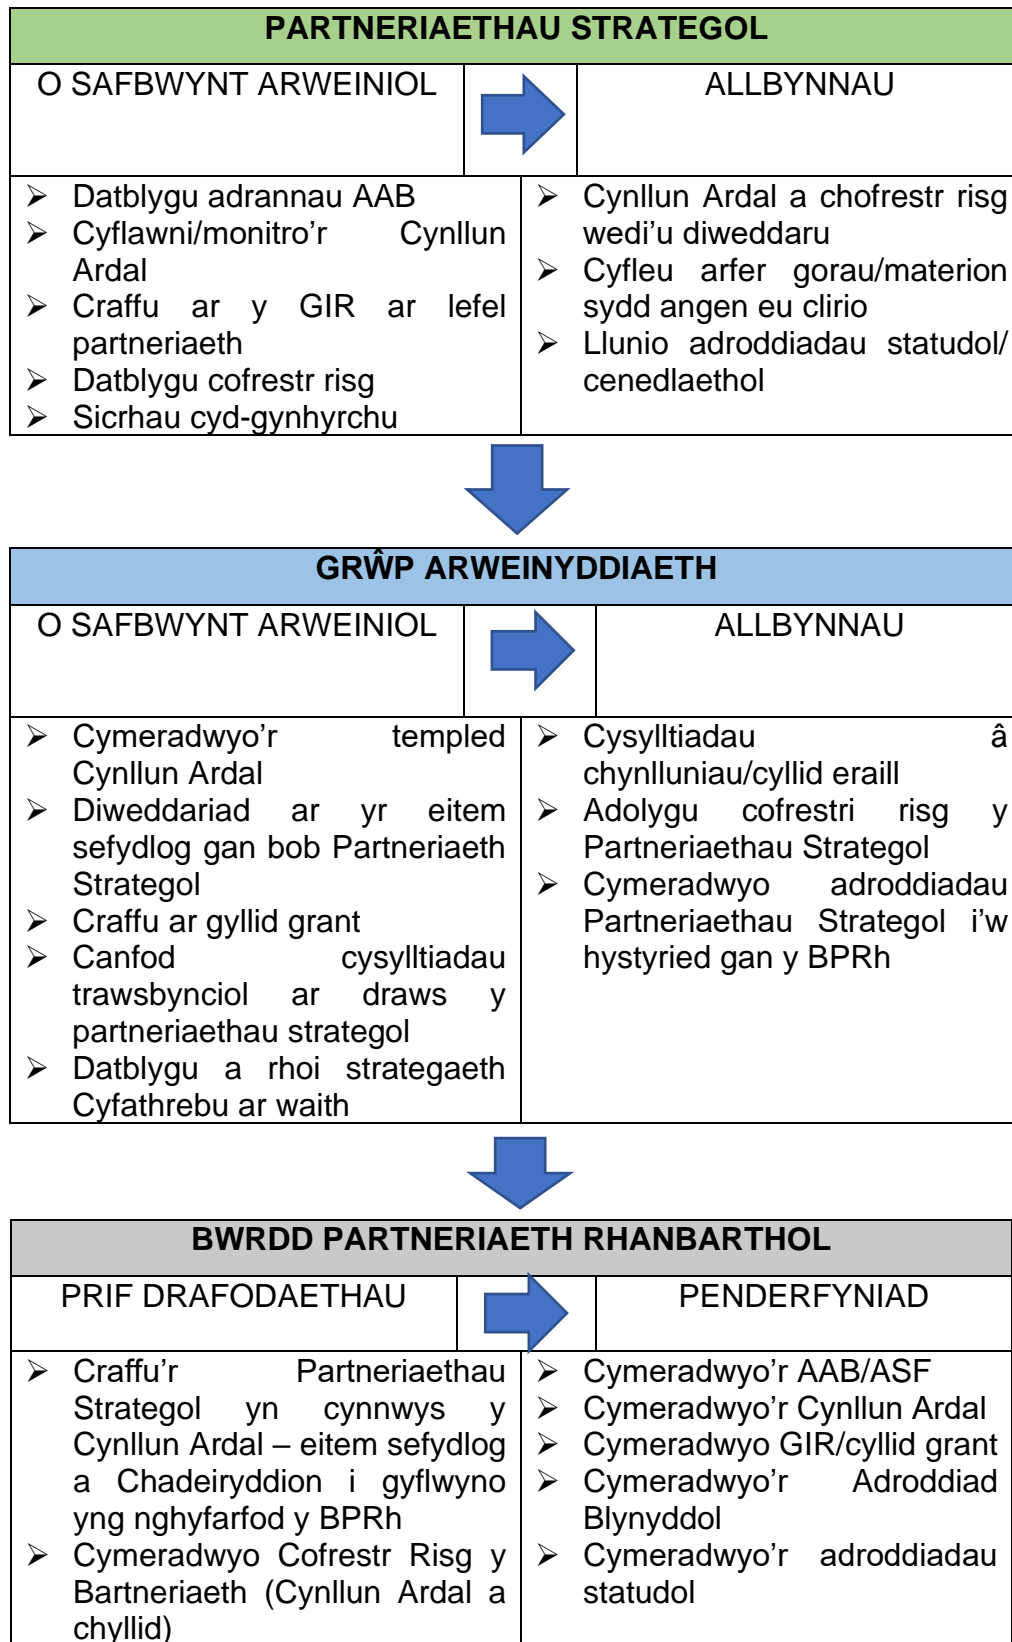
PARTNERIAETHAU STRATEGOL

| O SAFBWYNT ARWEINIOL | ALLBYNNAU |
|---|---|
| ➢ Datblygu adrannau AAB<br>➢ Cyflawni/monitro’r Cynllun Ardal<br>➢ Craffu ar y GIR ar lefel partneriaeth<br>➢ Datblygu cofrestr risg<br>➢ Sicrhau cyd-gynhyrchu | ➢ Cynllun Ardal a chofrestr risg wedi’u diweddaru<br>➢ Cyfleu arfer gorau/materion sydd angen eu clirio<br>➢ Llunio adroddiadau statudol/ cenedlaethol |

GRŴP ARWEINYDDIAETH

| O SAFBWYNT ARWEINIOL | ALLBYNNAU |
|---|---|
| ➢ Cymeradwyo’r templed Cynllun Ardal<br>➢ Diweddariad ar yr eitem sefydlog gan bob Partneriaeth Strategol<br>➢ Craffu ar gyllid grant<br>➢ Canfod cysylltiadau trawsbynciol ar draws y partneriaethau strategol<br>➢ Datblygu a rhoi strategaeth Cyfathrebu ar waith | ➢ Cysylltiadau â chynlluniau/cyllid eraill<br>➢ Adolygu cofrestri risg y Partneriaethau Strategol<br>➢ Cymeradwyo adroddiadau Partneriaethau Strategol i’w hystyried gan y BPRh |

BWRDD PARTNERIAETH RHANBARTHOL

| PRIF DRAFODAETHAU | PENDERFYNIAD |
|---|---|
| ➢ Craffu’r Partneriaethau Strategol yn cynnwys y Cynllun Ardal – eitem sefydlog a Chadeiryddion i gyflwyno yng nghyfarfod y BPRh<br>➢ Cymeradwyo Cofrestr Risg y Bartneriaeth (Cynllun Ardal a chyllid) | ➢ Cymeradwyo’r AAB/ASF<br>➢ Cymeradwyo’r Cynllun Ardal<br>➢ Cymeradwyo GIR/cyllid grant<br>➢ Cymeradwyo’r Adroddiad Blynyddol<br>➢ Cymeradwyo’r adroddiadau statudol |